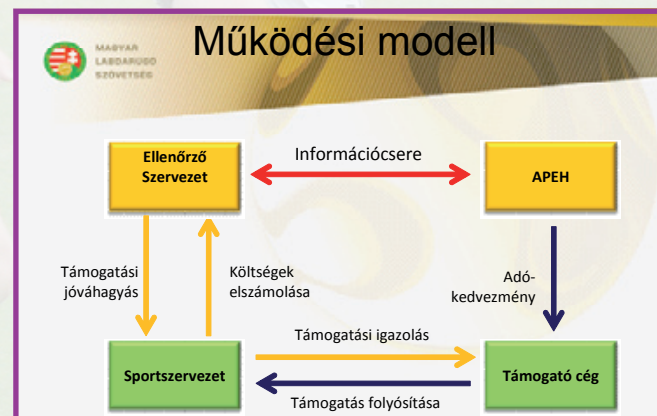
MAGYAR LABDARÚGÓ SZÖVETSÉG

Működési modell

Ellenőrző Szervezet

Információcsere

APEH

Támogatási jóváhagyás

Költségek elszámolása

Adó-kedvezmény

Támogatási igazolás

Sportszervezet

Támogató cég

Támogatás folyósítása